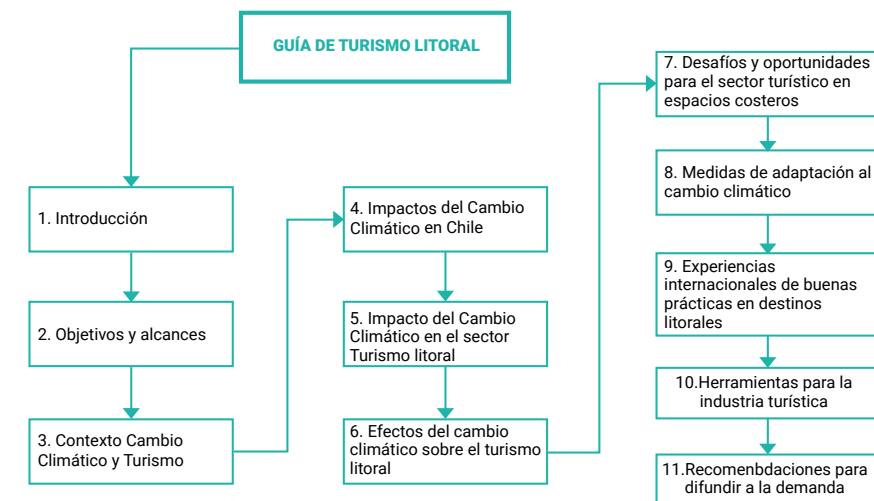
GUÍA DE TURISMO LITORAL

1. Introducción

2. Objetivos y alcances

3. Contexto Cambio Climático y Turismo

4. Impactos del Cambio Climático en Chile

5. Impacto del Cambio Climático en el sector Turismo litoral

6. Efectos del cambio climático sobre el turismo litoral

7. Desafíos y oportunidades para el sector turístico en espacios costeros

8. Medidas de adaptación al cambio climático

9. Experiencias internacionales de buenas prácticas en destinos litorales

10.Herramientas para la industria turística

11.Recomenbdaciones para difundir a la demanda